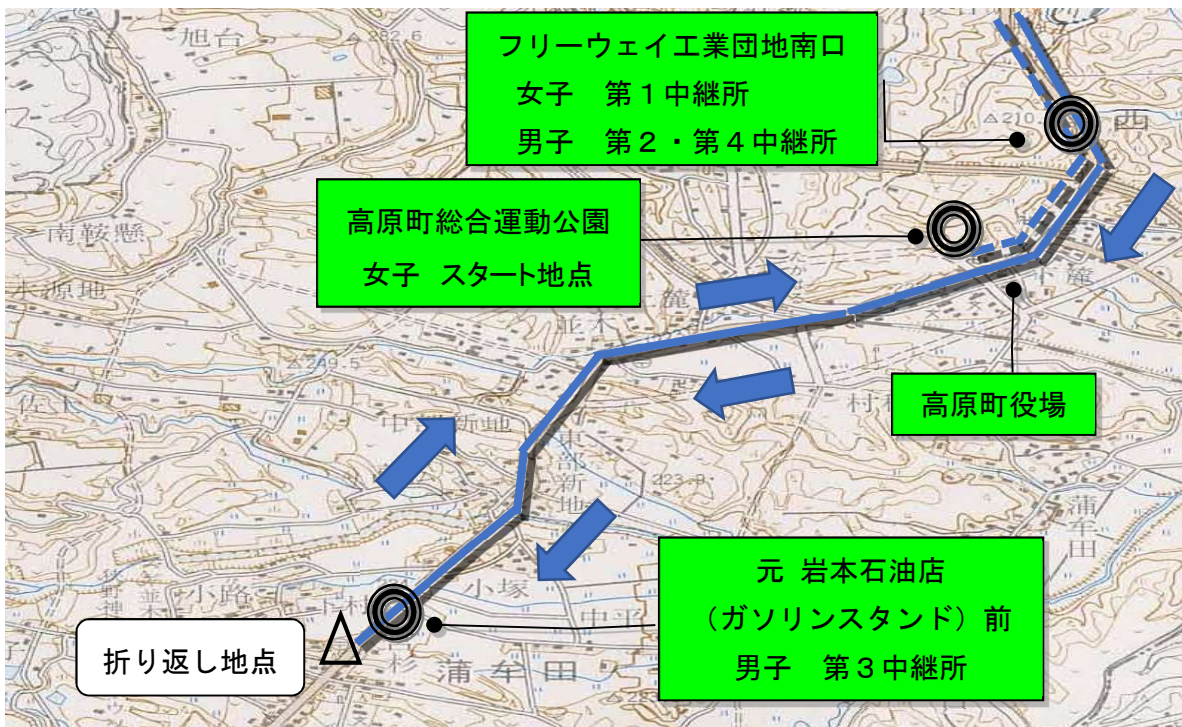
フリーウェイ工業団地南口
女子　第１中継所
男子　第２・第４中継所

高原町総合運動公園
女子　スタート地点

高原町役場

元 岩本石油店
（ガソリンスタンド）前
男子　第３中継所

折り返し地点

旭台
南鞍懸
水源地
並木
中部新地
東部新地
小塚
中平
蒲牟田
村
西
下
△210
△252.6
△249.5
323.8